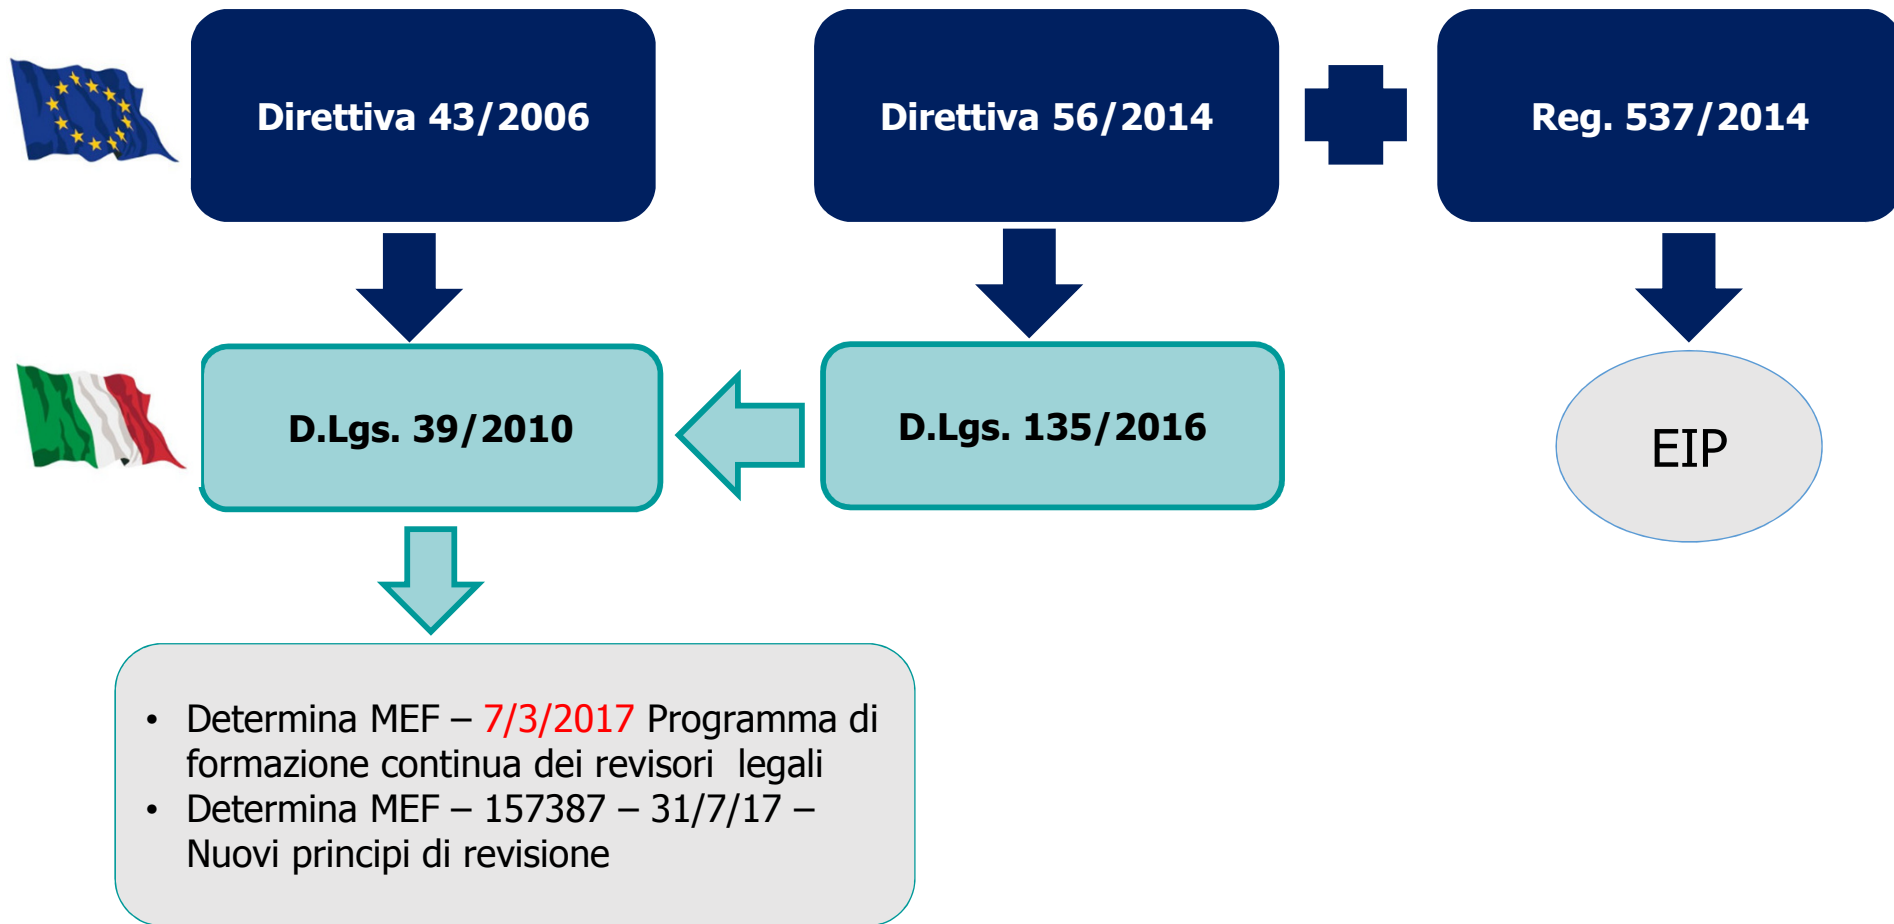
Direttiva 43/2006

Direttiva 56/2014

Reg. 537/2014

D.Lgs. 39/2010

D.Lgs. 135/2016

EIP

- Determina MEF – 7/3/2017 Programma di formazione continua dei revisori legali
- Determina MEF – 157387 – 31/7/17 – Nuovi principi di revisione